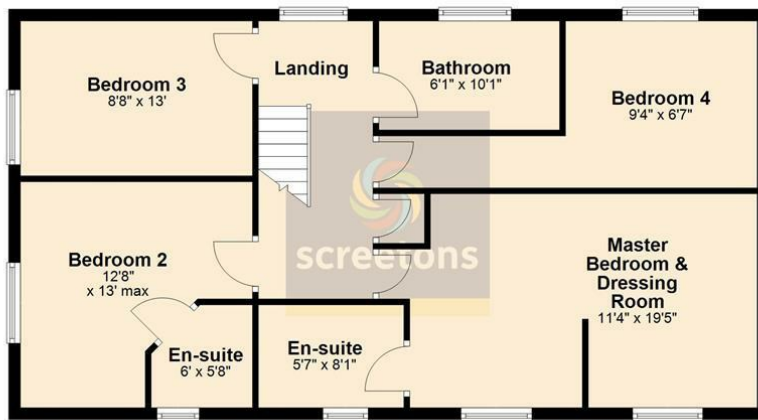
Bedroom 3
8'8" x 13'

Landing

Bathroom
6'1" x 10'1"

Bedroom 4
9'4" x 6'7"

Bedroom 2
12'8"
x 13' max

screetons

Master
Bedroom &
Dressing
Room
11'4" x 19'5"

En-suite
6' x 5'8"

En-suite
5'7" x 8'1"